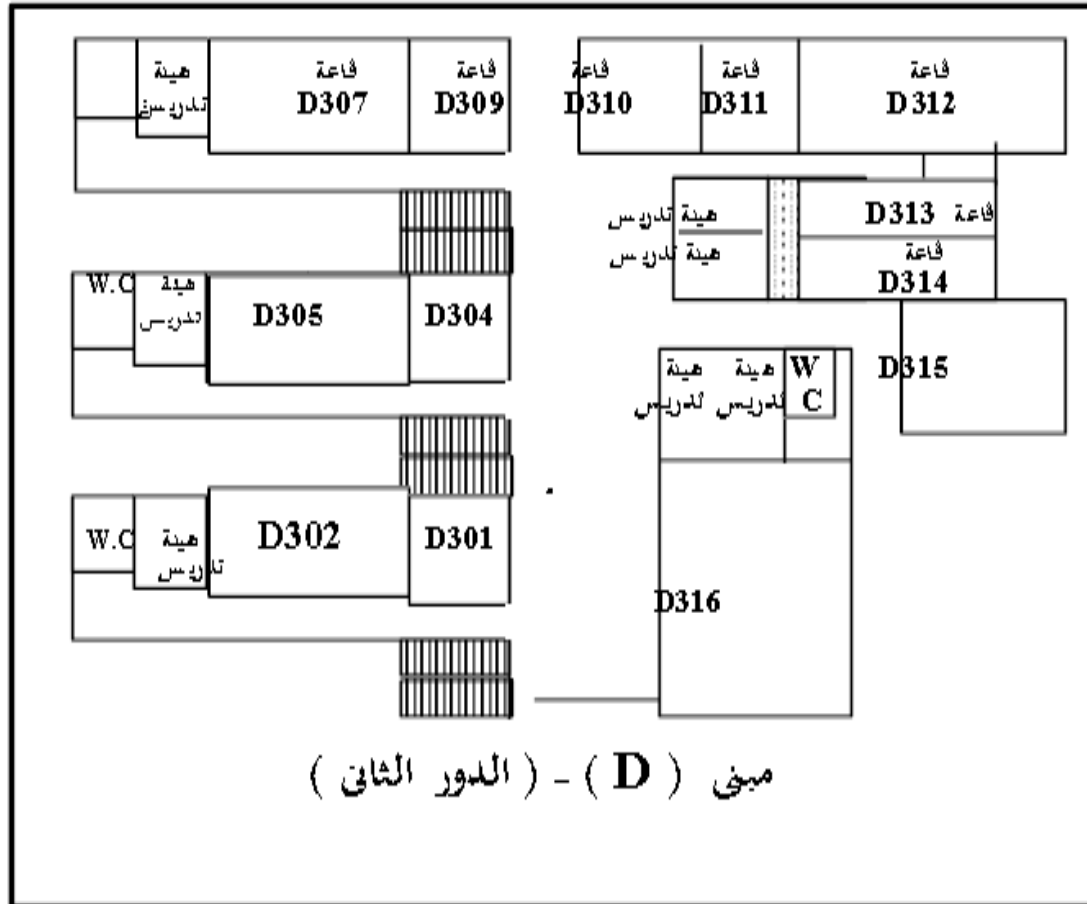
هيئة تدريس

قاعة D307

قاعة D309

قاعة D310

قاعة D311

قاعة D312

هيئة تدريس

هيئة تدريس

قاعة D313

قاعة D314

W.C

هيئة تدريس

D305

D304

هيئة تدريس

هيئة تدريس

W C

D315

W.C

هيئة تدريس

D302

D301

D316

مبنى ( D ) - ( الدور الثانى )